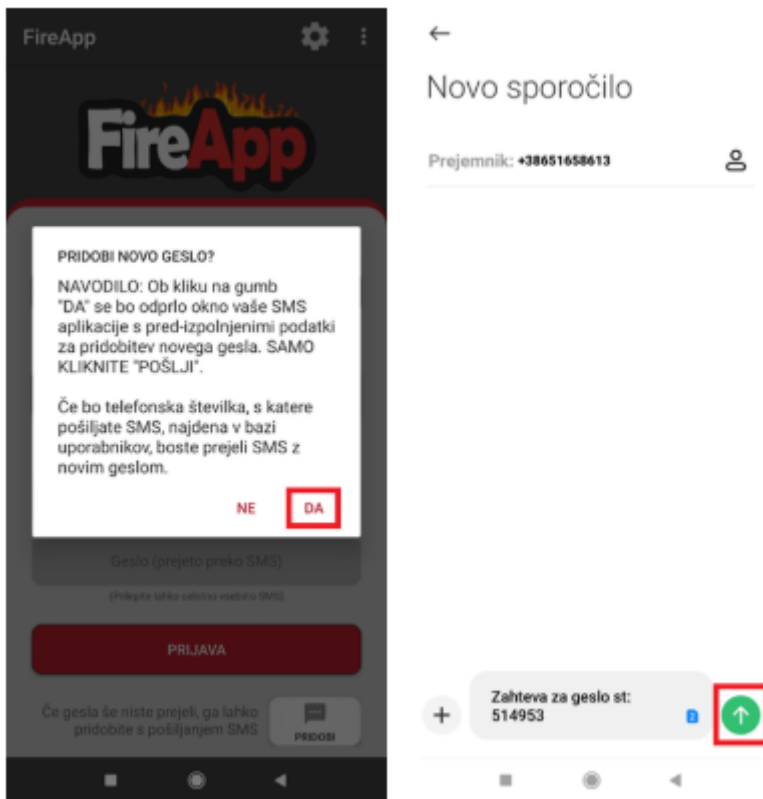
FireApp

FireApp

PRIDOBI NOVO GESLO?

NAVODILO: Ob kliku na gumb "DA" se bo odprlo okno vaše SMS aplikacije s pred-izpolnjenimi podatki za pridobitev novega gesla. SAMO KLIKNITE "POŠLJI".

Če bo telefonska številka, s katere pošiljate SMS, najdena v bazi uporabnikov, boste prejeli SMS z novim geslom.

NE DA

Geslo (prejeto preko SMS)

(Prilepite lahko celotno vsebino SMS)

PRIJAVA

Če gesla še niste prejeli, ga lahko pridobite s pošiljanjem SMS

PRIDOBI

←

Novo sporočilo

Prejemnik: +38651658613

Zahteva za geslo st: 514953